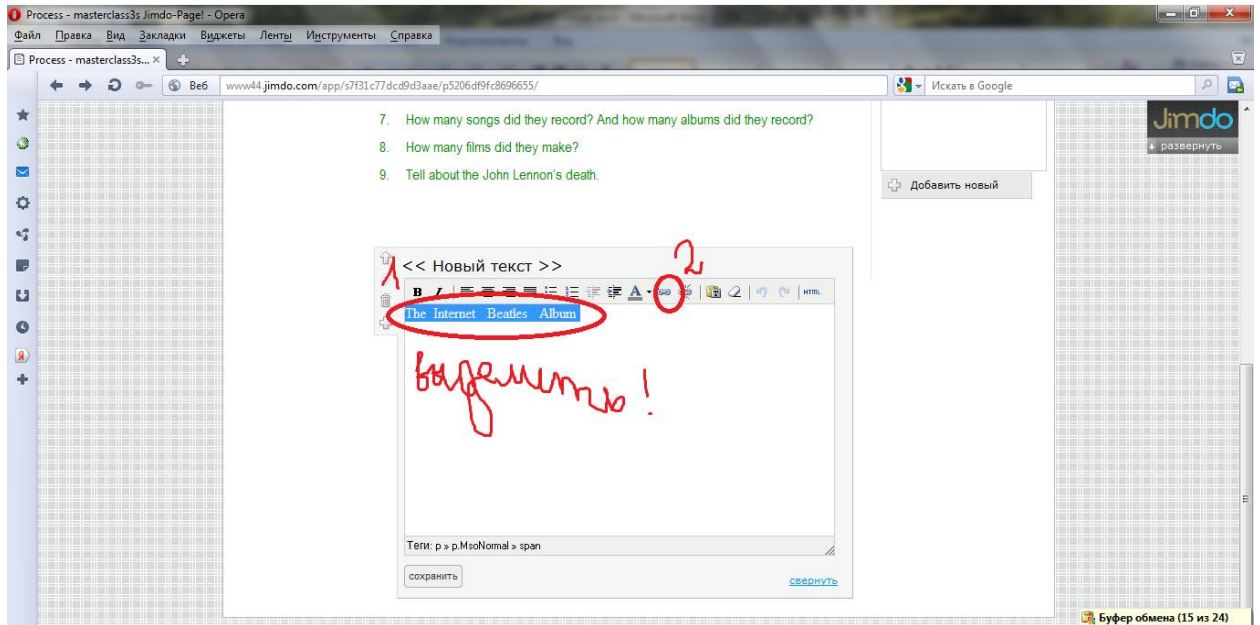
Process - masterclass3s Jimdo-Page! - Opera

Файл Правка Вид Закладки Виджеты Ленты Инструменты Справка

Process - masterclass3s... ×

Веб www44.jimdo.com/app/s7f31c77dcd9d3aae/p5206df9fc8696655/

Искать в Google

7. How many songs did they record? And how many albums did they record?

8. How many films did they make?

9. Tell about the John Lennon's death.

Добавить новый

Jimdo
развернуть

1
<< Новый текст >>

2

HTML

The Internet Beatles Album

выделить!

Теги: p » p.MsoNormal » span

сохранить

свернуть

Буфер обмена (15 из 24)